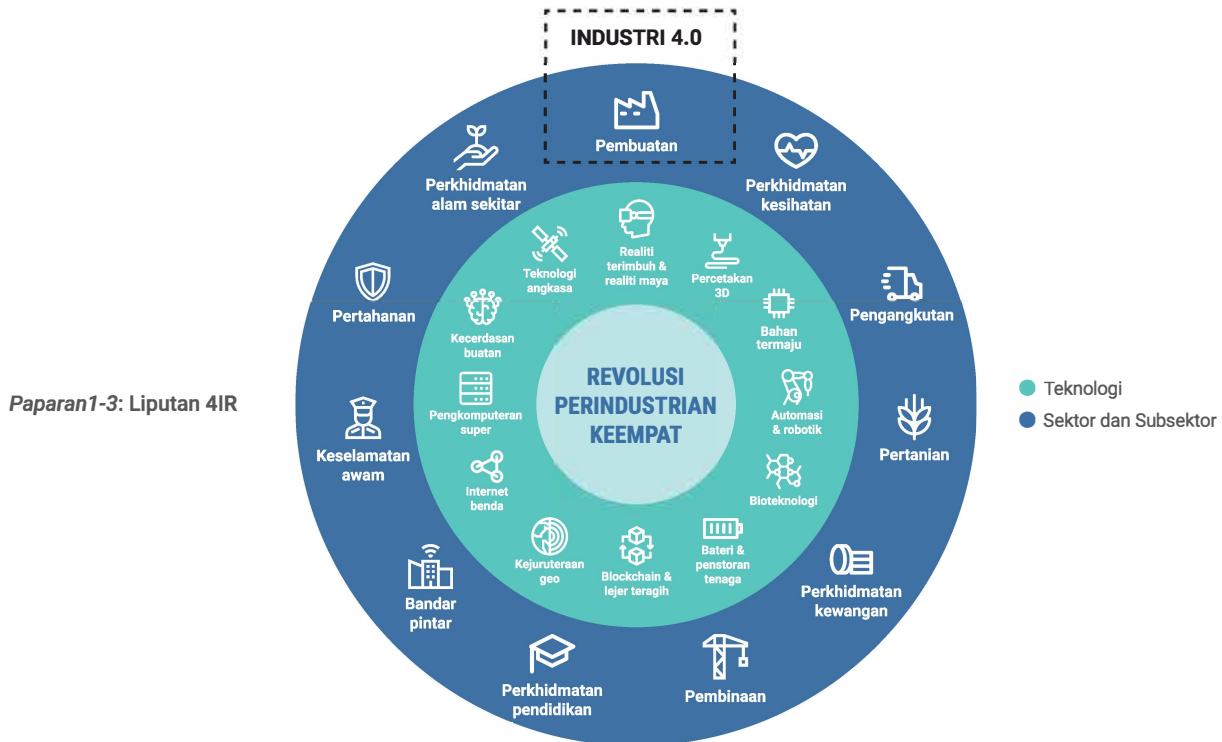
Paparan1-3: Liputan 4IR

INDUSTRI 4.0

Pembuatan

Perkhidmatan kesihatan

Pengangkutan

Pertanian

Perkhidmatan kewangan

Pembinaan

Perkhidmatan pendidikan

Bandar pintar

Keselamatan awam

Pertahanan

Perkhidmatan alam sekitar

Realiti terimbuh & realiti maya

Percetakan 3D

Bahan termaju

Automasi & robotik

Bioteknologi

Bateri & penstoran tenaga

Blockchain & lejer teragih

Kejuruteraan geo

Internet benda

Pengkomputeran super

Kecerdasan buatan

Teknologi angkasa

REVOLUSI PERINDUSTRIAN KEEMPAT

Teknologi

Sektor dan Subsektor